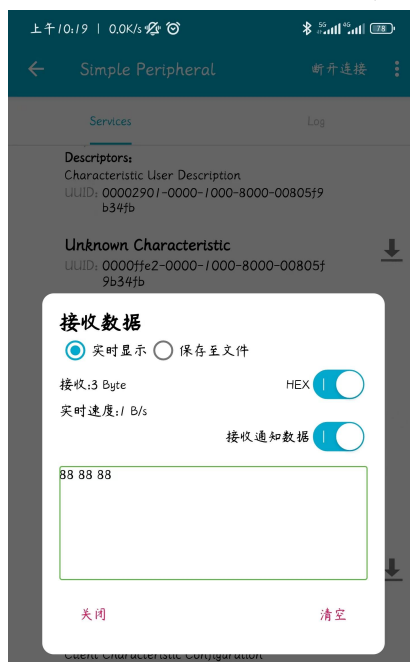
上午10:19 | 0.0K/s

78

Simple Peripheral

断开连接

Services

Log

Descriptors:
Characteristic User Description
UUID: 00002901-0000-1000-8000-00805f9b34fb

Unknown Characteristic
UUID: 0000ffe2-0000-1000-8000-00805f9b34fb

接收数据

实时显示

保存至文件

接收:3 Byte

HEX

实时速度:1 B/s

接收通知数据

88 88 88

关闭

清空

Client Characteristic Configuration